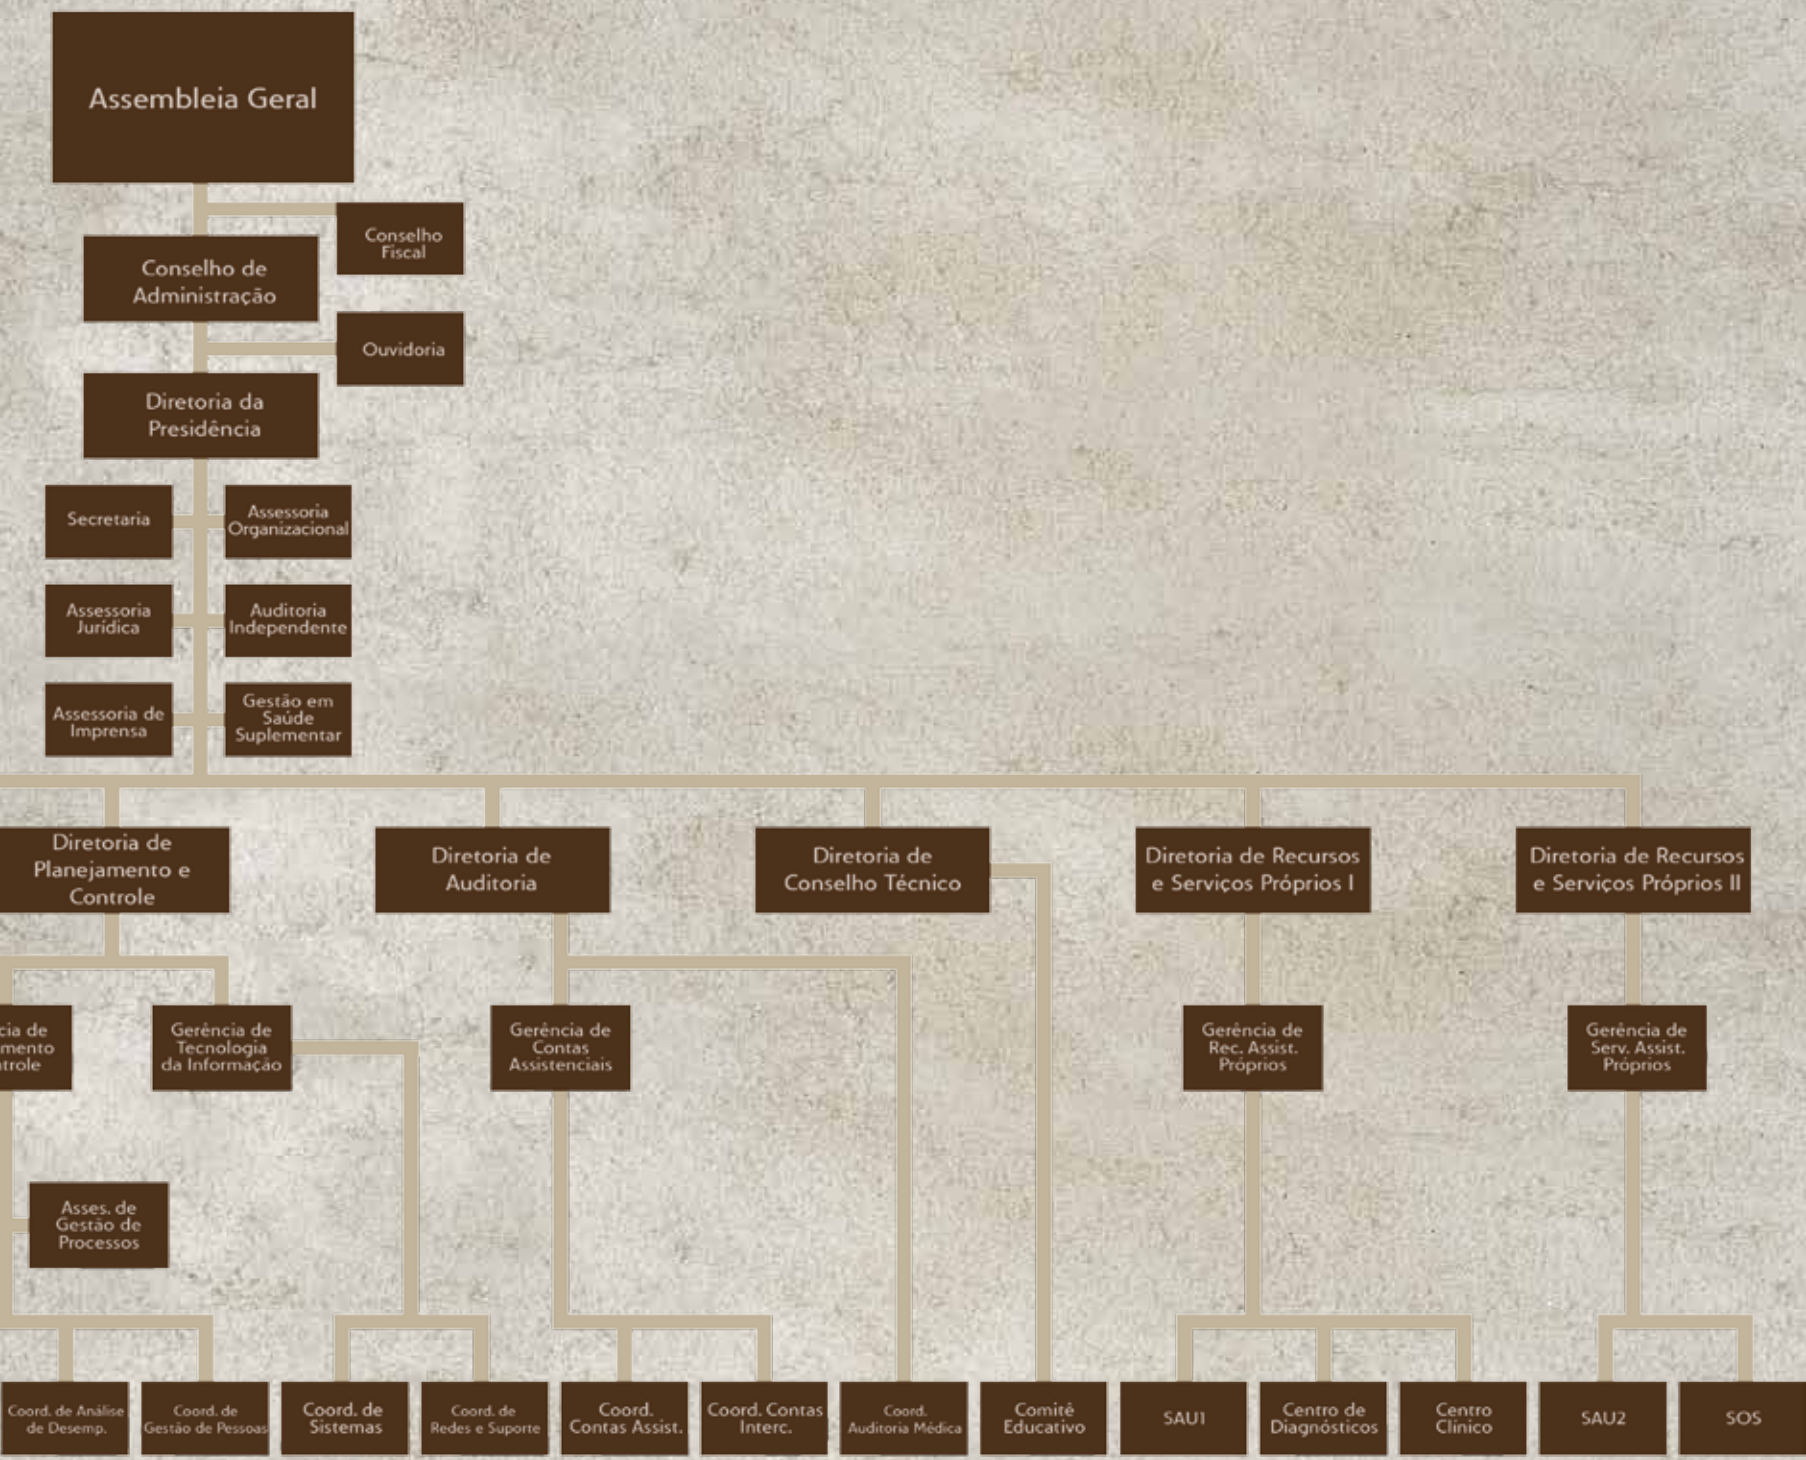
Assembleia Geral

Conselho Fiscal

Conselho de Administração

Ouvidoria

Diretoria da Presidência

Secretaria

Assessoria Organizacional

Assessoria Jurídica

Auditoria Independente

Assessoria de Imprensa

Gestão em Saúde Suplementar

Diretoria de Planejamento e Controle

Diretoria de Auditoria

Diretoria de Conselho Técnico

Diretoria de Recursos e Serviços Próprios I

Diretoria de Recursos e Serviços Próprios II

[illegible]cia de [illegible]mento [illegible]trole

Gerência de Tecnologia da Informação

Gerência de Contas Assistenciais

Gerência de Rec. Assist. Próprios

Gerência de Serv. Assist. Próprios

Asses. de Gestão de Processos

Coord. de Análise de Desemp.

Coord. de Gestão de Pessoas

Coord. de Sistemas

Coord. de Redes e Suporte

Coord. Contas Assist.

Coord. Contas Interc.

Coord. Auditoria Médica

Comitê Educativo

SAU1

Centro de Diagnósticos

Centro Clínico

SAU2

SOS